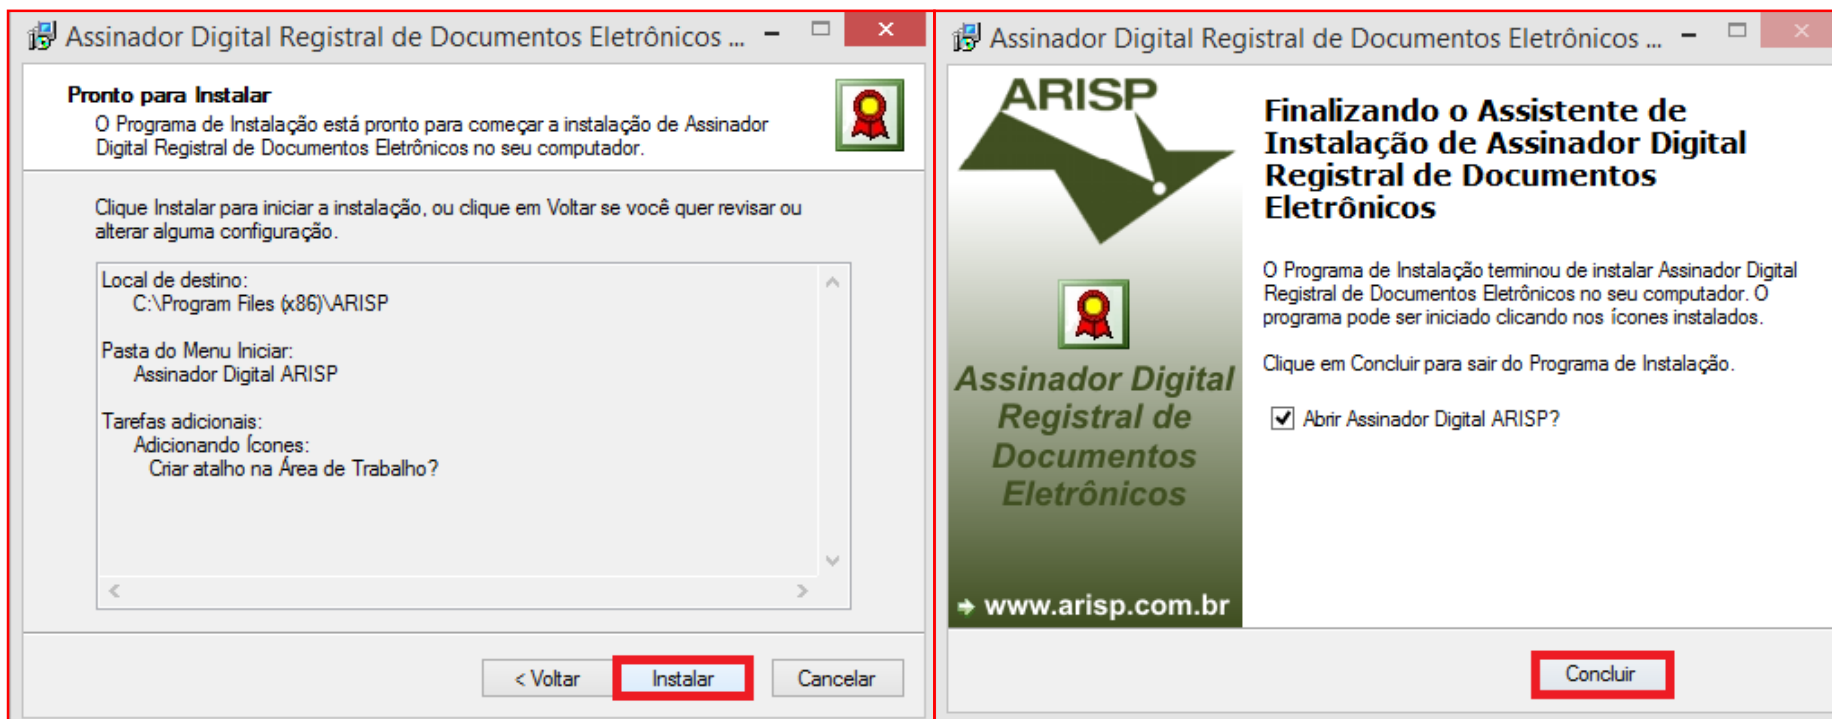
Assinador Digital Registral de Documentos Eletrônicos ...

Pronto para Instalar

O Programa de Instalação está pronto para começar a instalação de Assinador Digital Registral de Documentos Eletrônicos no seu computador.

Clique Instalar para iniciar a instalação, ou clique em Voltar se você quer revisar ou alterar alguma configuração.

Local de destino:
C:\Program Files (x86)\ARISP

Pasta do Menu Iniciar:
Assinador Digital ARISP

Tarefas adicionais:
Adicionando Ícones:
Criar atalho na Área de Trabalho?

< Voltar | Instalar | Cancelar

Assinador Digital Registral de Documentos Eletrônicos ...

ARISP

Assinador Digital Registral de Documentos Eletrônicos

www.arisp.com.br

Finalizando o Assistente de Instalação de Assinador Digital Registral de Documentos Eletrônicos

O Programa de Instalação terminou de instalar Assinador Digital Registral de Documentos Eletrônicos no seu computador. O programa pode ser iniciado clicando nos ícones instalados.

Clique em Concluir para sair do Programa de Instalação.

Abrir Assinador Digital ARISP?

Concluir